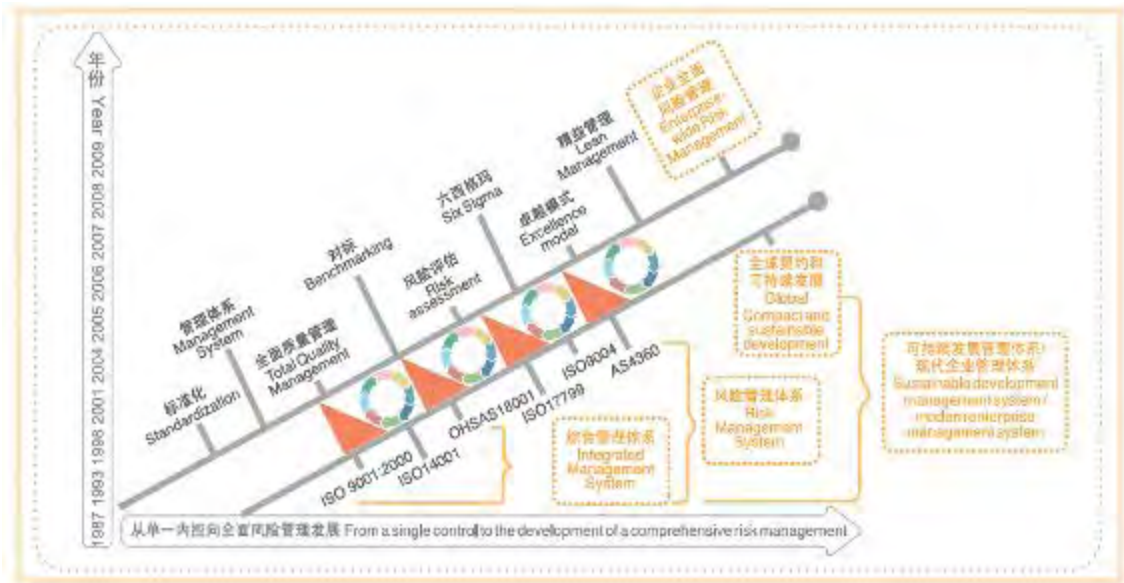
年份 Year 1987 1993 1998 2001 2004 2005 2006 2007 2008 2009

标准化 Standardization

管理体系 Management System

全面质量管理 Total Quality Management

对标 Benchmarking

风险评估 Risk assessment

六西格玛 Six Sigma

卓越模式 Excellence model

精益管理 Lean Management

企业全面风险管理 Enterprise-wide Risk Management

ISO 9001:2000

ISO14001

OHSAS18001

ISO17799

ISO9004

AS4360

综合管理体系 Integrated Management System

风险管理体系 Risk Management System

全球契约和可持续发展 Global Compact and sustainable development

可持续发展管理体系/现代企业管理体系 Sustainable development management system / modern enterprise management system

从单一内控向全面风险管理发展 From a single control to the development of a comprehensive risk management